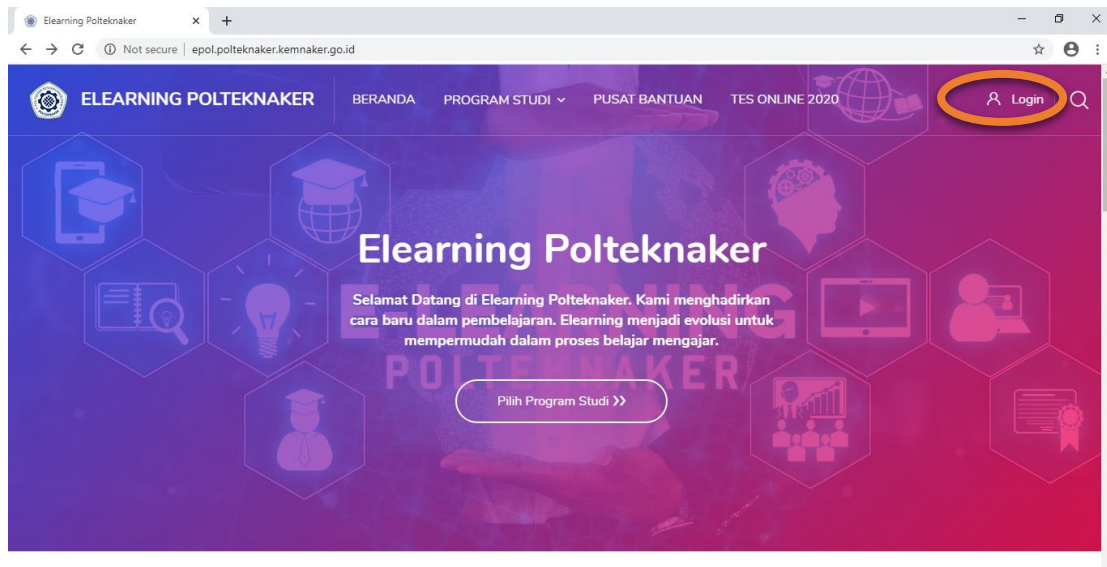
Elearning Polteknaker

Not secure | epol.polteknaker.kemnaker.go.id

ELEARNING POLTEKNAKER BERANDA PROGRAM STUDI PUSAT BANTUAN TES ONLINE 2020 Login

Elearning Polteknaker

Selamat Datang di Elearning Polteknaker. Kami menghadirkan cara baru dalam pembelajaran. Elearning menjadi evolusi untuk mempermudah dalam proses belajar mengajar.

ELEARNING POLTEKNAKER

Pilih Program Studi ❯❯